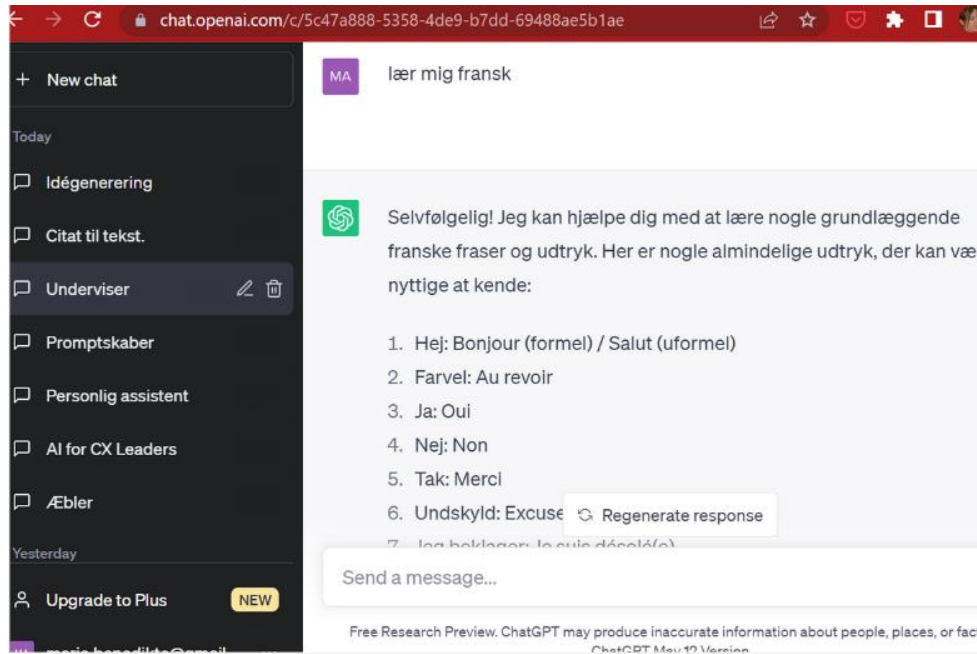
chat.openai.com/c/5c47a888-5358-4de9-b7dd-69488ae5b1ae

+ New chat

Today

Idégenerering

Citat til tekst.

Underviser

Promptskaber

Personlig assistent

AI for CX Leaders

Æbler

Yesterday

Upgrade to Plus NEW

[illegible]

MA

lær mig fransk

Selvfølgelig! Jeg kan hjælpe dig med at lære nogle grundlæggende franske fraser og udtryk. Her er nogle almindelige udtryk, der kan væ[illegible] nyttige at kende:

1. Hej: Bonjour (formel) / Salut (uformel)
2. Farvel: Au revoir
3. Ja: Oui
4. Nej: Non
5. Tak: Merci
6. Undskyld: Excuse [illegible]
7. Jeg beklager: Je suis désolé(e)

Regenerate response

Send a message...

Free Research Preview. ChatGPT may produce inaccurate information about people, places, or fac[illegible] ChatGPT May 12 Version